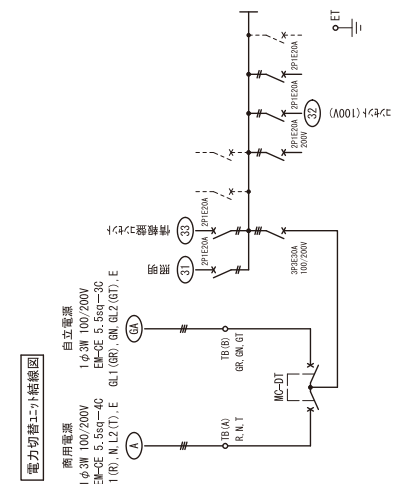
電力切替ユニット結線図

商用電源
1φ3W 100/200V
EM-CE 5.5sq−4C
L1(R), N, L2(T), E

自立電源
1φ3W 100/200V
EM-CE 5.5sq−3C
GL1(GR), GN, GL2(GT), E

A

GA

TB(A)
R, N, T

TB(B)
GR, GN, GT

MC−DT

3P3E30A
100/200V

2P1E20A

31
照明

2P1E20A

33
非常用コンセント

2P1E20A
200V

32
コンセント(100V)

2P1E20A

2P1E20A

ET